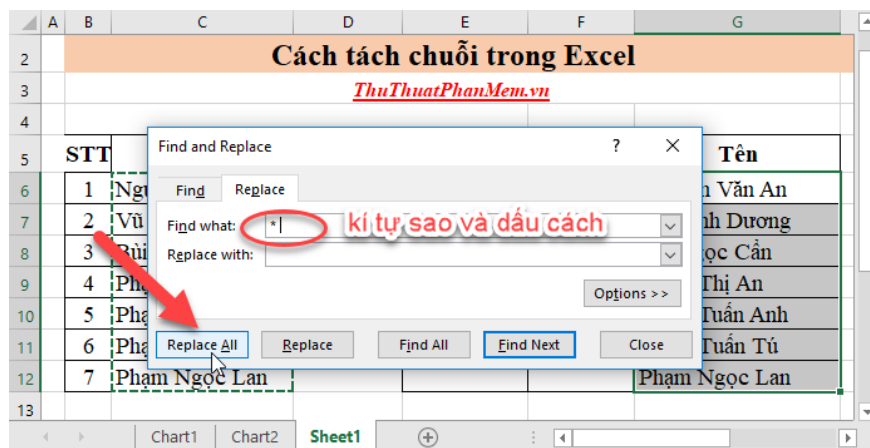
| | A | B | C | D | E | F | G |
|---|---|---|---|---|---|---|---|
| 2 | | Cách tách chuỗi trong Excel | | | | | |
| 3 | | ThuThuatPhanMem.vn | | | | | |
| 4 | | | | | | | |
| 5 | | STT | | | | | Tên |
| 6 | | 1 | Ngu | | | | n Văn An |
| 7 | | 2 | Vũ | | | | nh Dương |
| 8 | | 3 | Bùi | | | | ọc Cần |
| 9 | | 4 | Phạ | | | | Thị An |
| 10 | | 5 | Phạ | | | | Tuấn Anh |
| 11 | | 6 | Phạ | | | | Tuấn Tú |
| 12 | | 7 | Phạm Ngọc Lan | | | | Phạm Ngọc Lan |
| 13 | | | | | | | |

Find and Replace ? ✕

Find Replace

Find what: *
kí tự sao và dấu cách

Replace with:

Options >>

Replace All Replace Find All Find Next Close

Chart1 Chart2 Sheet1